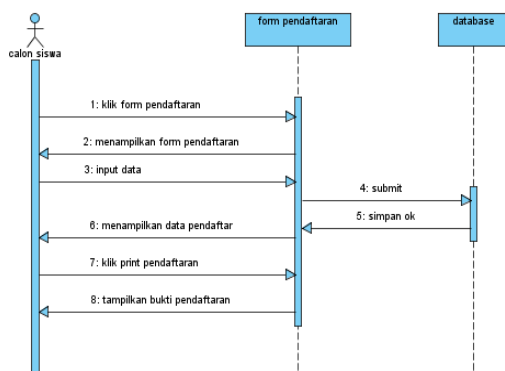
calon siswa

form pendaftaran

database

1: klik form pendaftaran

2: menampilkan form pendaftaran

3: input data

4: submit

5: simpan ok

6: menampilkan data pendaftar

7: klik print pendaftaran

8: tampilkan bukti pendaftaran